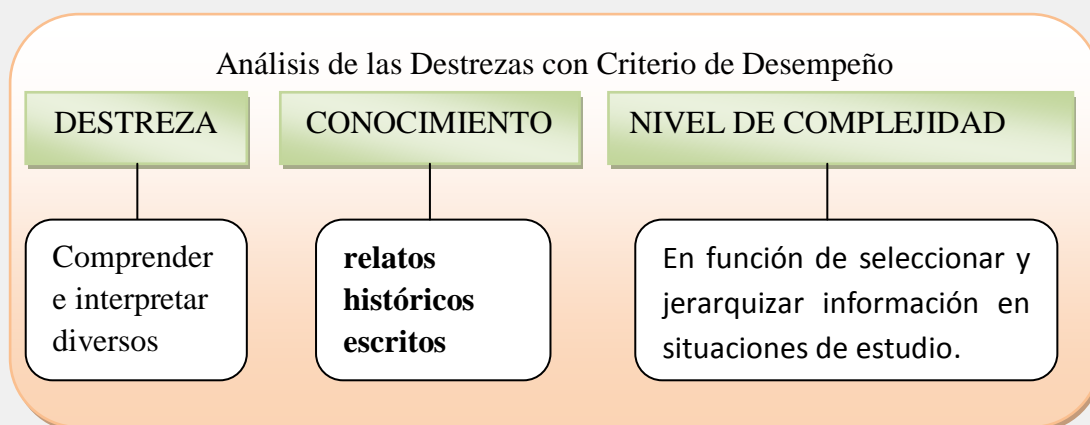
Análisis de las Destrezas con Criterio de Desempeño

DESTREZA

CONOCIMIENTO

NIVEL DE COMPLEJIDAD

Comprender e interpretar diversos

**relatos históricos escritos**

En función de seleccionar y jerarquizar información en situaciones de estudio.